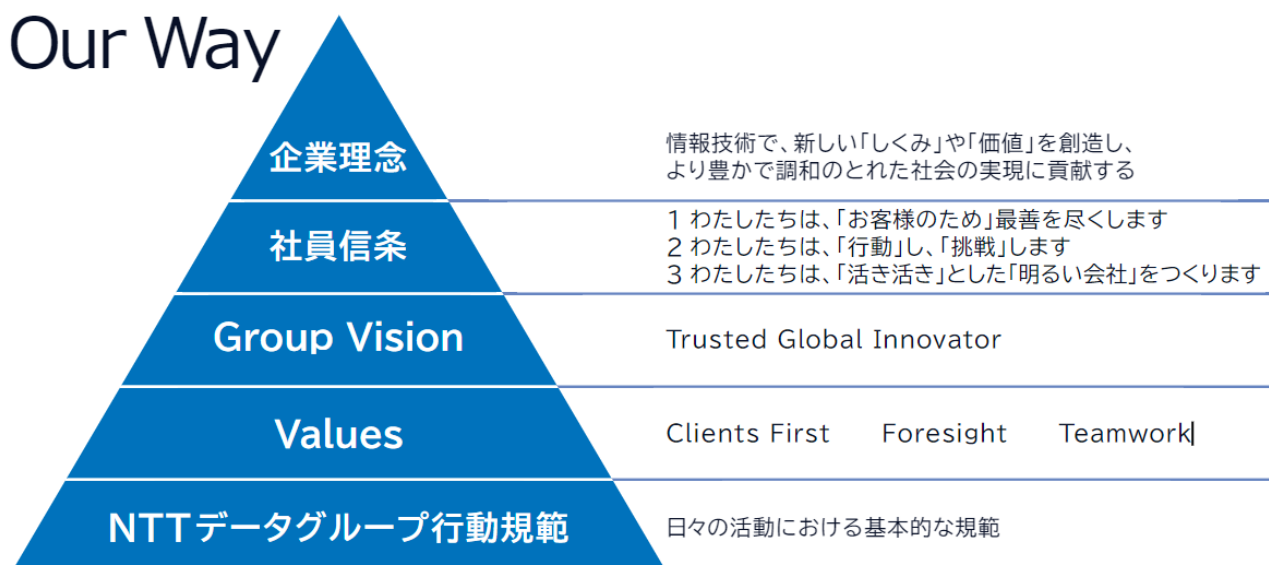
Our Way

企業理念

情報技術で、新しい「しくみ」や「価値」を創造し、より豊かで調和のとれた社会の実現に貢献する

社員信条

1 わたしたちは、「お客様のため」最善を尽くします
2 わたしたちは、「行動」し、「挑戦」します
3 わたしたちは、「活き活き」とした「明るい会社」をつくります

Group Vision

Trusted Global Innovator

Values

Clients First Foresight Teamwork

NTTデータグループ行動規範

日々の活動における基本的な規範